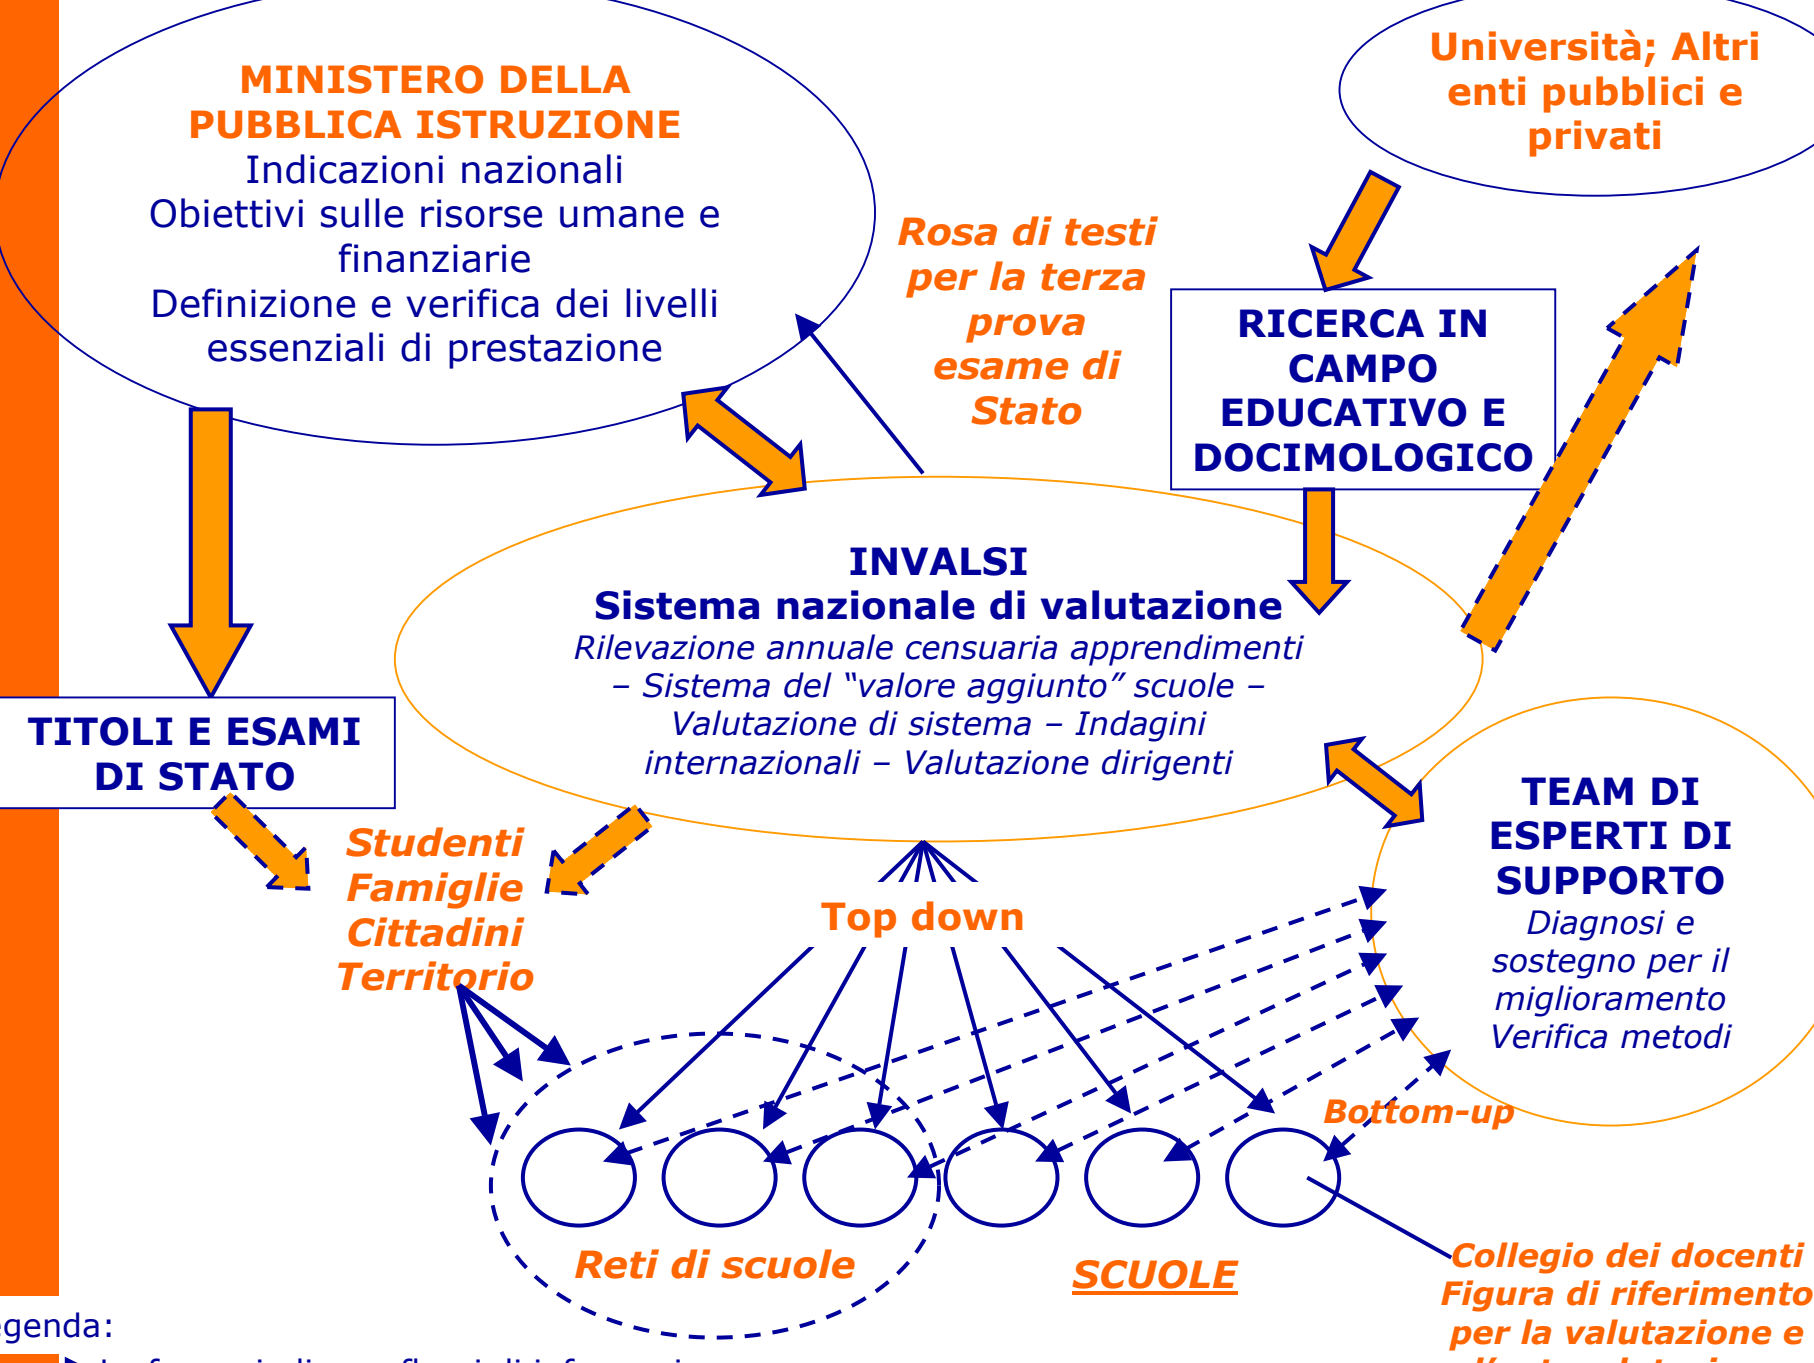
MINISTERO DELLA PUBBLICA ISTRUZIONE
Indicazioni nazionali
Obiettivi sulle risorse umane e finanziarie
Definizione e verifica dei livelli essenziali di prestazione

Università; Altri enti pubblici e privati

Rosa di testi per la terza prova esame di Stato

RICERCA IN CAMPO EDUCATIVO E DOCIMOLOGICO

INVALSI
Sistema nazionale di valutazione
Rilevazione annuale censuaria apprendimenti – Sistema del "valore aggiunto" scuole – Valutazione di sistema – Indagini internazionali – Valutazione dirigenti

TITOLI E ESAMI DI STATO

Studenti
Famiglie
Cittadini
Territorio

Top down

TEAM DI ESPERTI DI SUPPORTO
Diagnosi e sostegno per il miglioramento
Verifica metodi

Bottom-up

Reti di scuole

SCUOLE

Collegio dei docenti
Figura di riferimento
per la valutazione e
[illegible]

egenda:
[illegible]